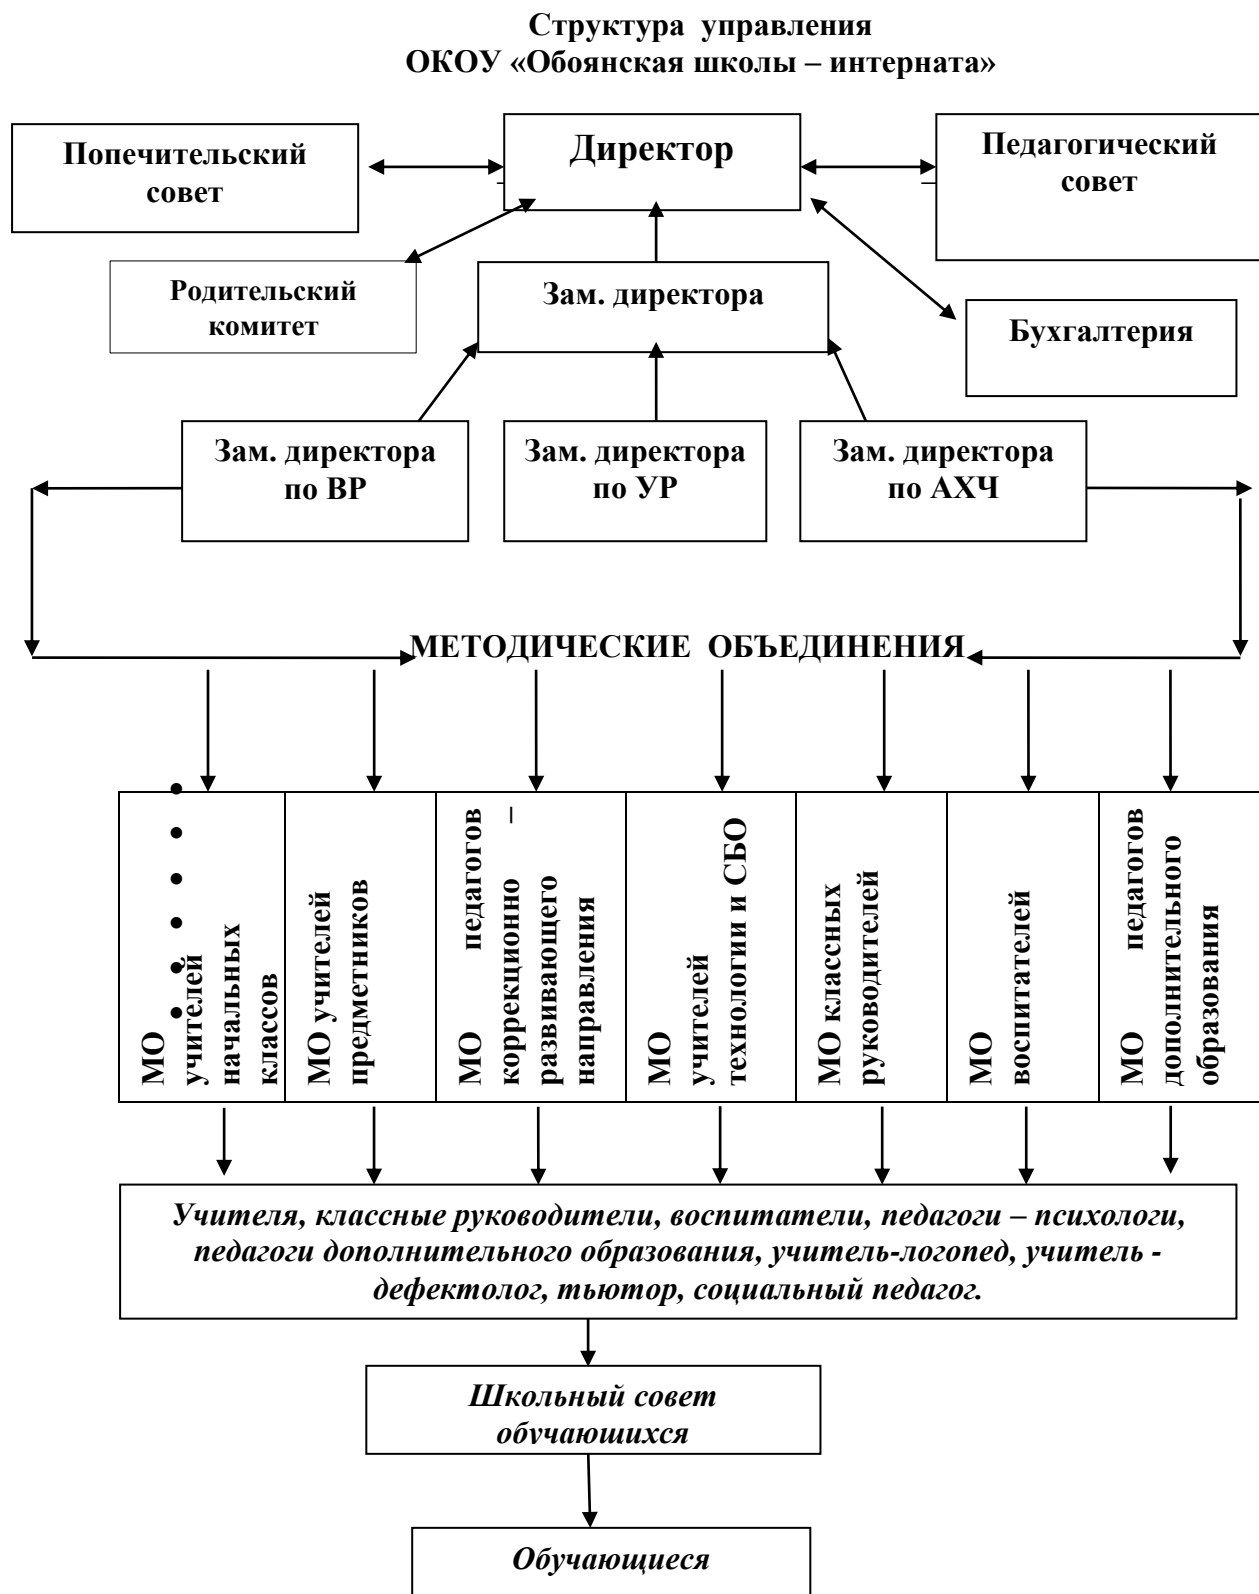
Структура управления
ОКОУ «Обоянская школы – интерната»

Попечительский совет

Директор

Педагогический совет

Родительский комитет

Зам. директора

Бухгалтерия

Зам. директора по ВР

Зам. директора по УР

Зам. директора по АХЧ

МЕТОДИЧЕСКИЕ ОБЪЕДИНЕНИЯ

МО учителей начальных классов

МО учителей предметников

МО педагогов – коррекционно развивающего направления

МО учителей технологии и СБО

МО классных руководителей

МО воспитателей

МО педагогов дополнительного образования

Учителя, классные руководители, воспитатели, педагоги – психологи, педагоги дополнительного образования, учитель-логопед, учитель - дефектолог, тьютор, социальный педагог.

Школьный совет обчаюшихся

Обучающиеся